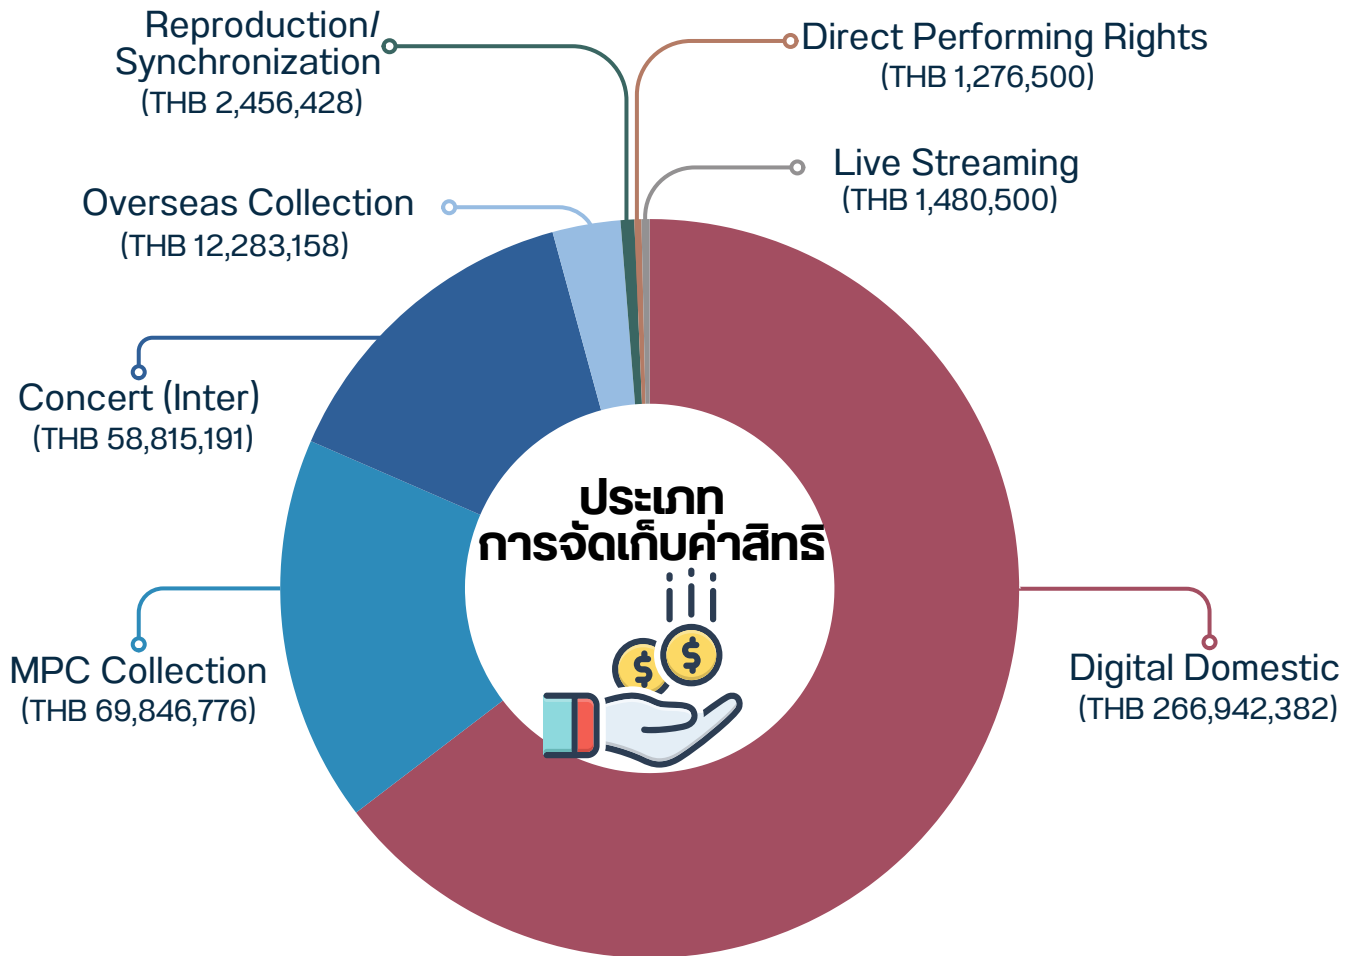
Reproduction/
Synchronization
(THB 2,456,428)

Direct Performing Rights
(THB 1,276,500)

Live Streaming
(THB 1,480,500)

Overseas Collection
(THB 12,283,158)

Concert (Inter)
(THB 58,815,191)

ประเภท
การจัดเก็บค่าสิทธิ

MPC Collection
(THB 69,846,776)

Digital Domestic
(THB 266,942,382)